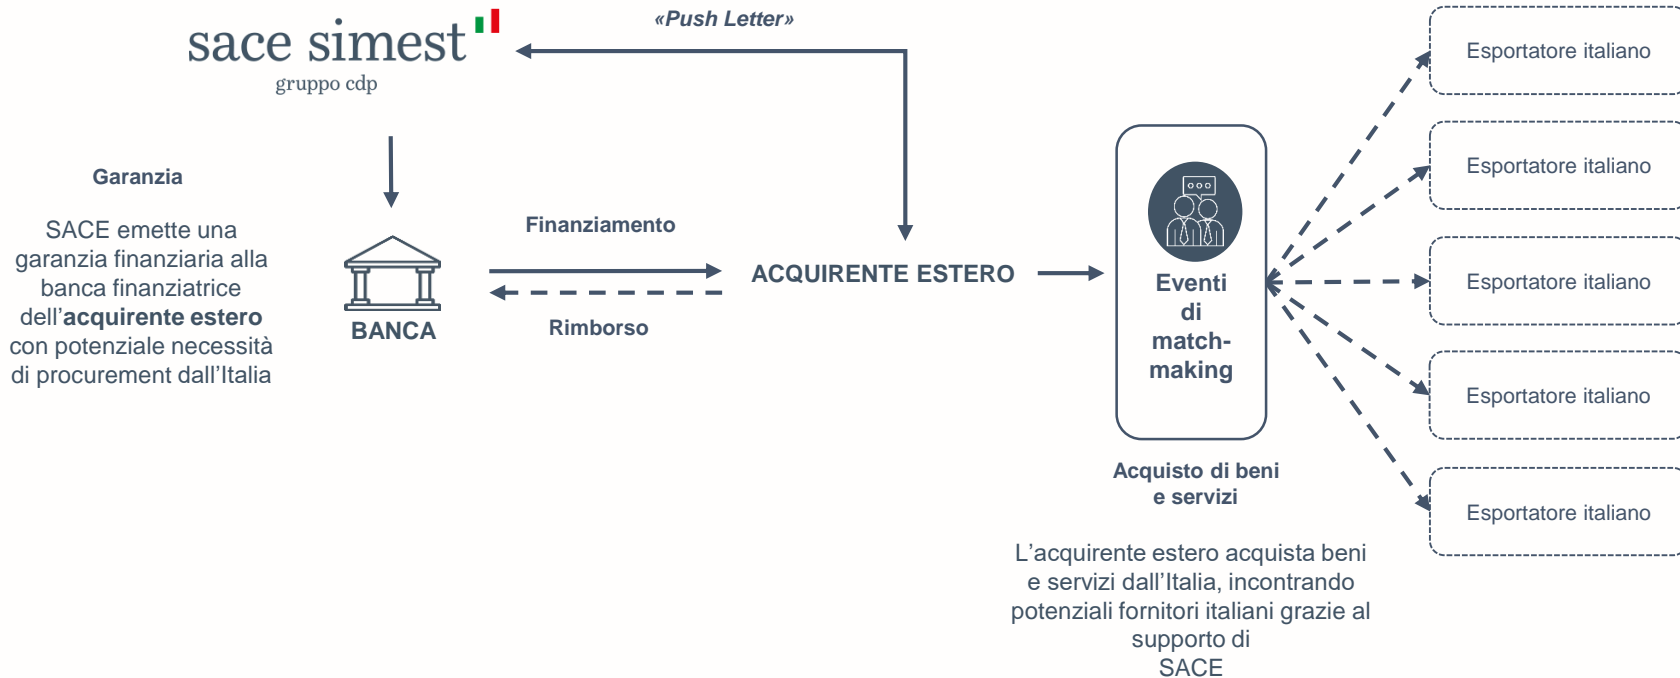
sace simest
gruppo cdp

«Push Letter»

Garanzia

SACE emette una garanzia finanziaria alla banca finanziatrice dell'**acquirente estero** con potenziale necessità di procurement dall'Italia

BANCA

Finanziamento

Rimborso

ACQUIRENTE ESTERO

Eventi di match-making

Acquisto di beni e servizi

L'acquirente estero acquista beni e servizi dall'Italia, incontrando potenziali fornitori italiani grazie al supporto di SACE

Esportatore italiano

Esportatore italiano

Esportatore italiano

Esportatore italiano

Esportatore italiano